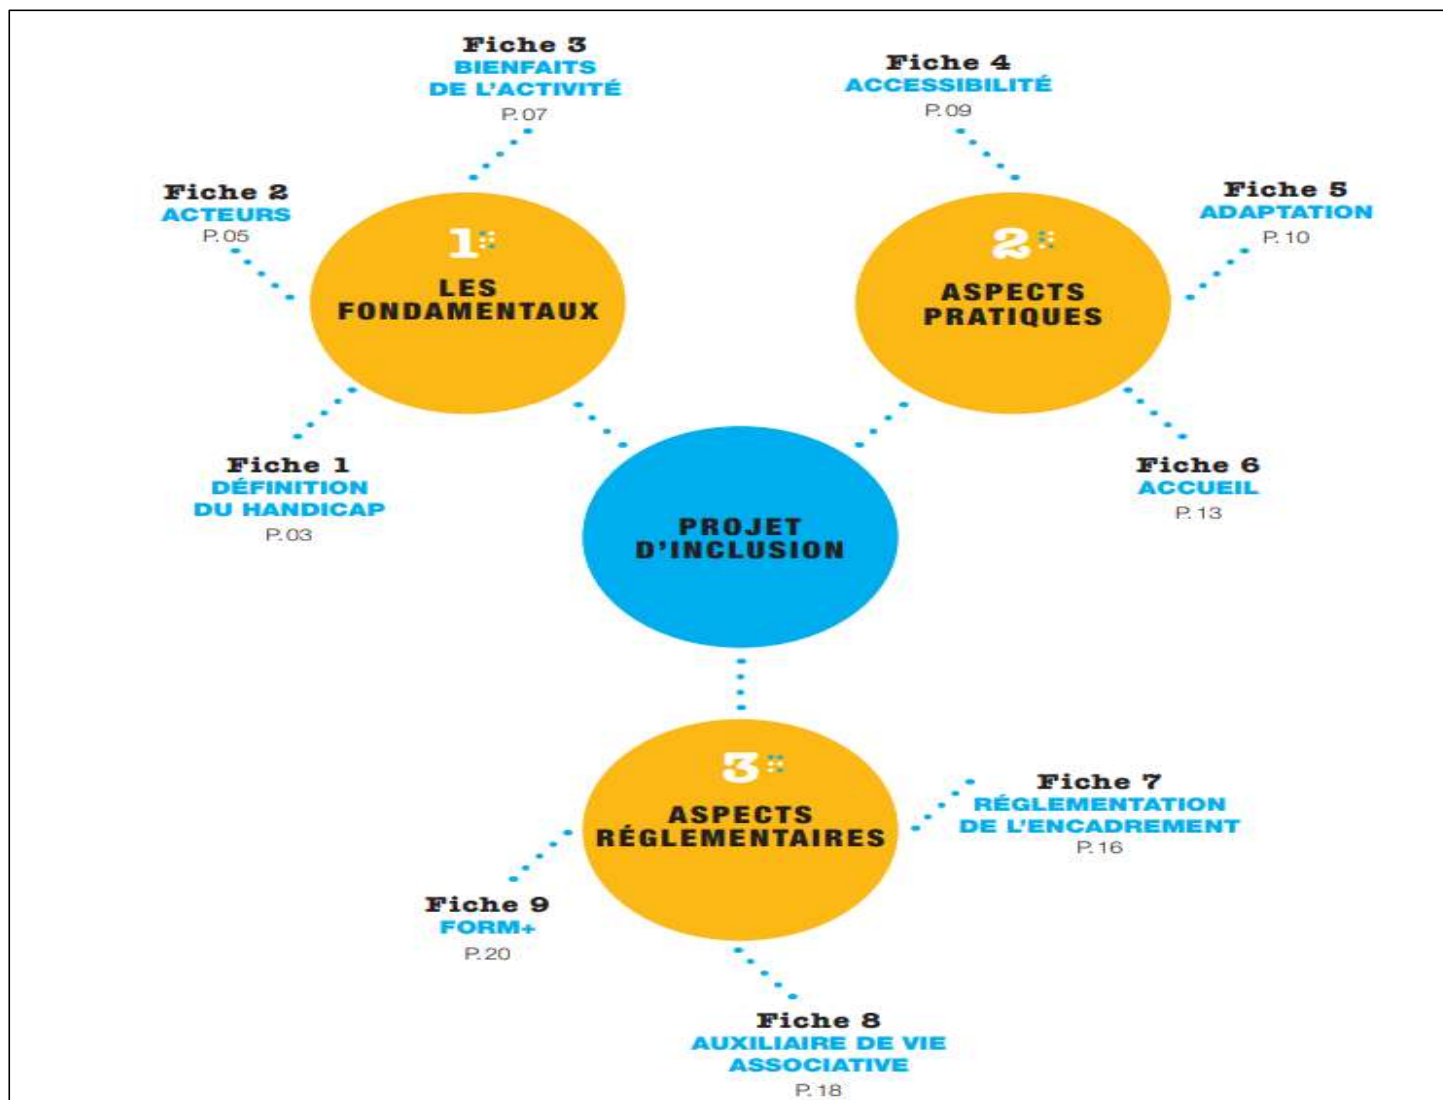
Fiche 3
BIENFAITS DE L'ACTIVITÉ
P. 07

Fiche 4
ACCESSIBILITÉ
P. 09

Fiche 2
ACTEURS
P. 05

1
LES FONDAMENTAUX

2
ASPECTS PRATIQUES

Fiche 5
ADAPTATION
P. 10

Fiche 1
DÉFINITION DU HANDICAP
P. 03

PROJET D'INCLUSION

Fiche 6
ACCUEIL
P. 13

3
ASPECTS RÉGLEMENTAIRES

Fiche 7
RÉGLEMENTATION DE L'ENCADREMENT
P. 16

Fiche 9
FORM+
P. 20

Fiche 8
AUXILIAIRE DE VIE ASSOCIATIVE
P. 18